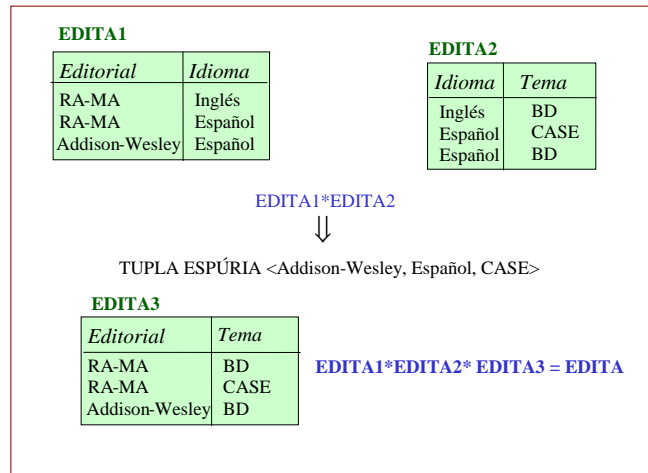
EDITA1

| Editorial | Idioma |
|---|---|
| RA-MA | Inglés |
| RA-MA | Español |
| Addison-Wesley | Español |

EDITA2

| Idioma | Tema |
|---|---|
| Inglés | BD |
| Español | CASE |
| Español | BD |

EDITA1*EDITA2

$\Downarrow$

TUPLA ESPÚRIA <Addison-Wesley, Español, CASE>

EDITA3

| Editorial | Tema |
|---|---|
| RA-MA | BD |
| RA-MA | CASE |
| Addison-Wesley | BD |

EDITA1*EDITA2* EDITA3 = EDITA